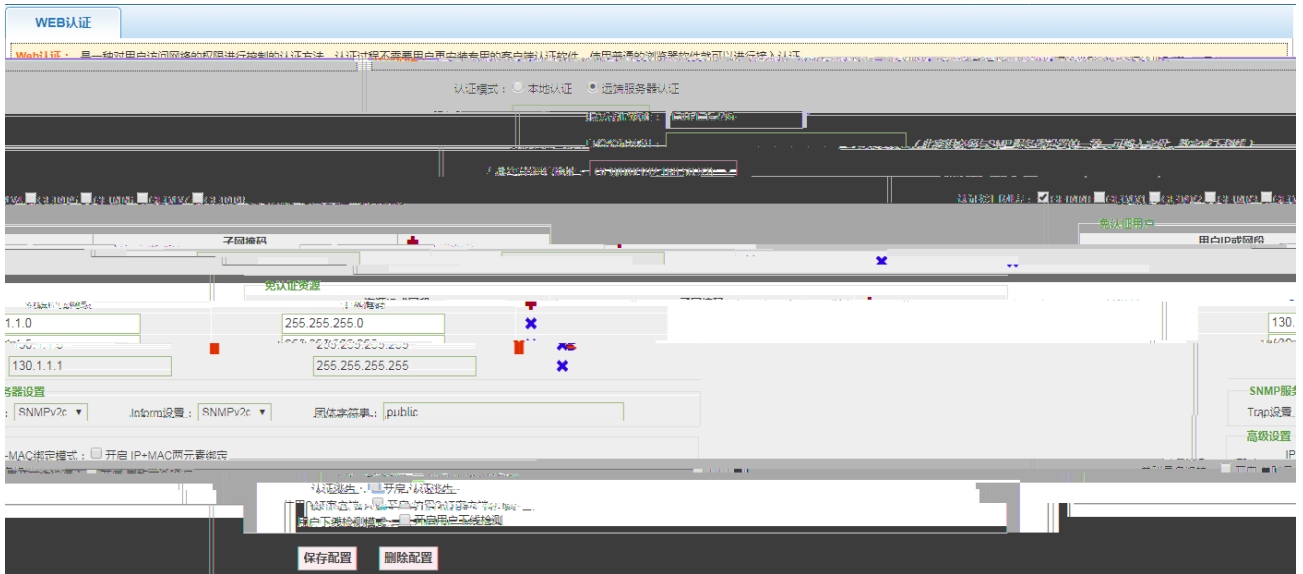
WEB认证

Web认证：是一种对用户访问网络的权限进行控制的认证方法，认证过程不需要用户再安装专用的客户端认证软件，使用普通的浏览器软件就可以进行接入认证。

认证模式：本地认证 远端服务器认证

免认证用户

子网掩码

用户IP或网段

免认证资源

1.1.0

255.255.255.0

130.

130.1.1.1

255.255.255.255

服务器设置

SNMPv2c

Inform设置 SNMPv2c

团体字符串 public

SNMP服务

Trap设置

高级设置

-MAC绑定模式：开启 IP+MAC两元素绑定

认证逃生：开启认证逃生

用户下线检测模式：开启用户下线检测

保存配置

删除配置